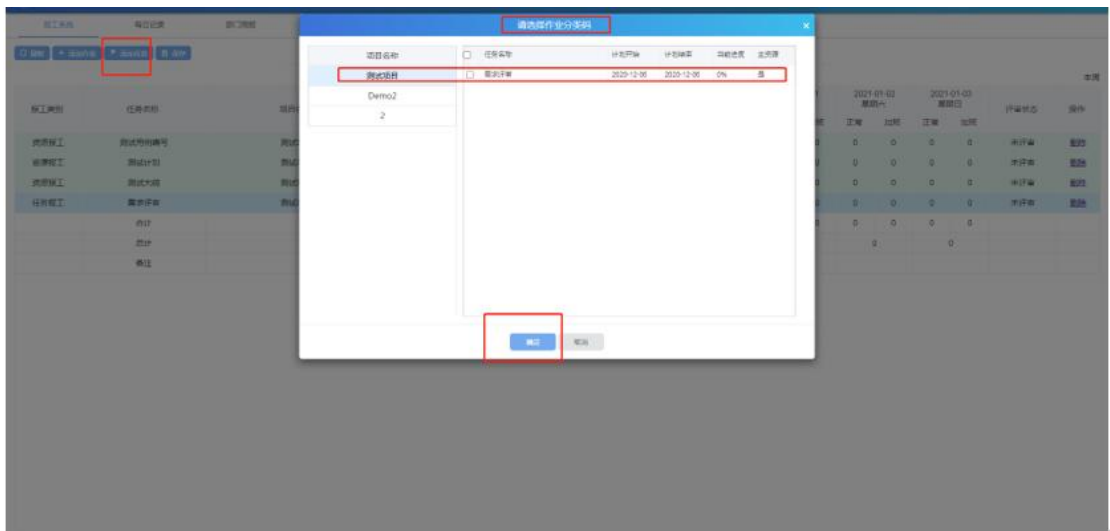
请选择作业分项码

| 项目名称 |
|---|
| 测试项目 |
| Demo2 |
| 2 |

| ☐ | 任务名称 | 计划开始 | 计划结束 | 当前进度 | 支持源 |
|---|---|---|---|---|---|
| ☐ | 需求评审 | 2020-12-06 | 2020-12-06 | 0% | 是 |

确定 取消

本周

| 报工类别 | 任务名称 | 项目 | 2021-01-02 星期六 正常 | 加班 | 2021-01-03 星期日 正常 | 加班 | 评审状态 | 操作 |
|---|---|---|---|---|---|---|---|---|
| 资源报工 | 测试用例编写 | 测试 | 0 | 0 | 0 | 0 | 未评审 | 删除 |
| 资源报工 | 测试计划 | 测试 | 0 | 0 | 0 | 0 | 未评审 | 删除 |
| 资源报工 | 测试大纲 | 测试 | 0 | 0 | 0 | 0 | 未评审 | 删除 |
| 任务报工 | 需求评审 | 测试 | 0 | 0 | 0 | 0 | 未评审 | 删除 |
| | 合计 | | 0 | 0 | 0 | 0 | | |
| | 总计 | | 0 | | 0 | | | |
| | 备注 | | | | | | | |